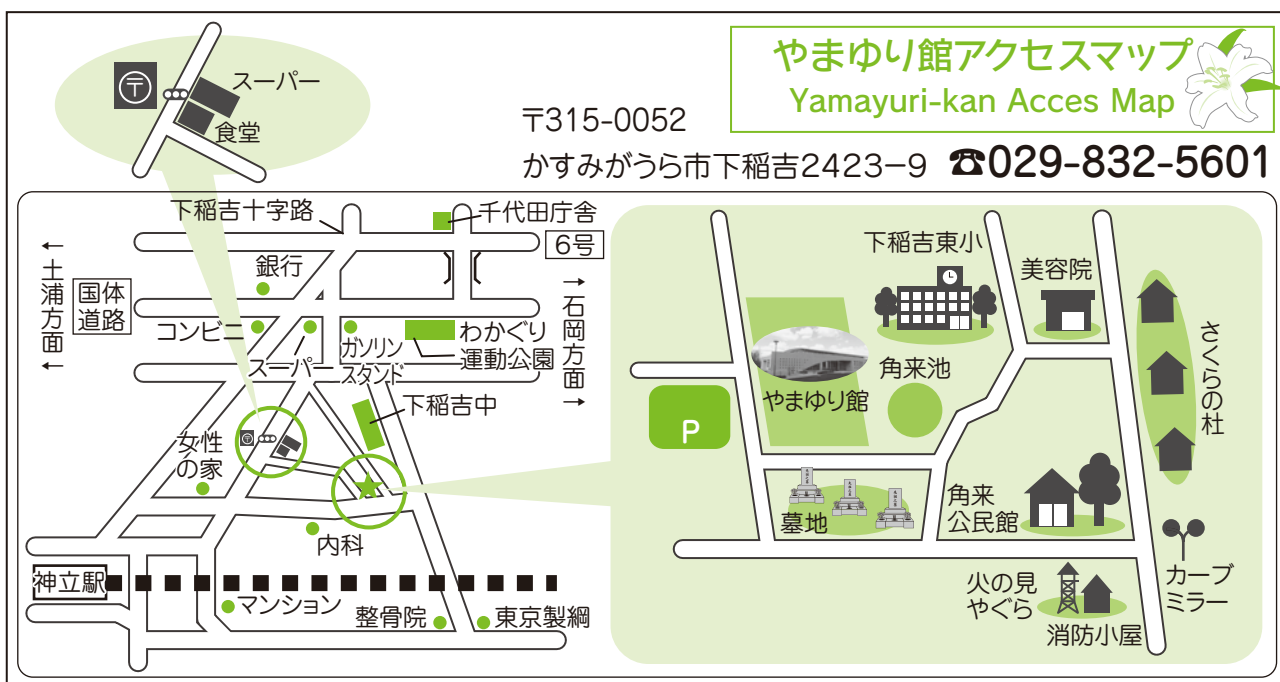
やまゆり館アクセスマップ
Yamayuri-kan Acces Map

〒315-0052
かすみがうら市下稲吉2423−9 ☎029-832-5601

〒
スーパー
食堂

下稲吉十字路
千代田庁舎
6号
← 土浦方面 ←
→ 石岡方面 →
銀行
国体道路
コンビニ
ガソリンスタンド
わかぐり運動公園
スーパー
下稲吉中
〒
女性の家
内科
神立駅
マンション
整骨院
東京製綱

下稲吉東小
美容院
さくらの杜
角来池
やまゆり館
P
墓地
角来公民館
カーブミラー
火の見やぐら
消防小屋